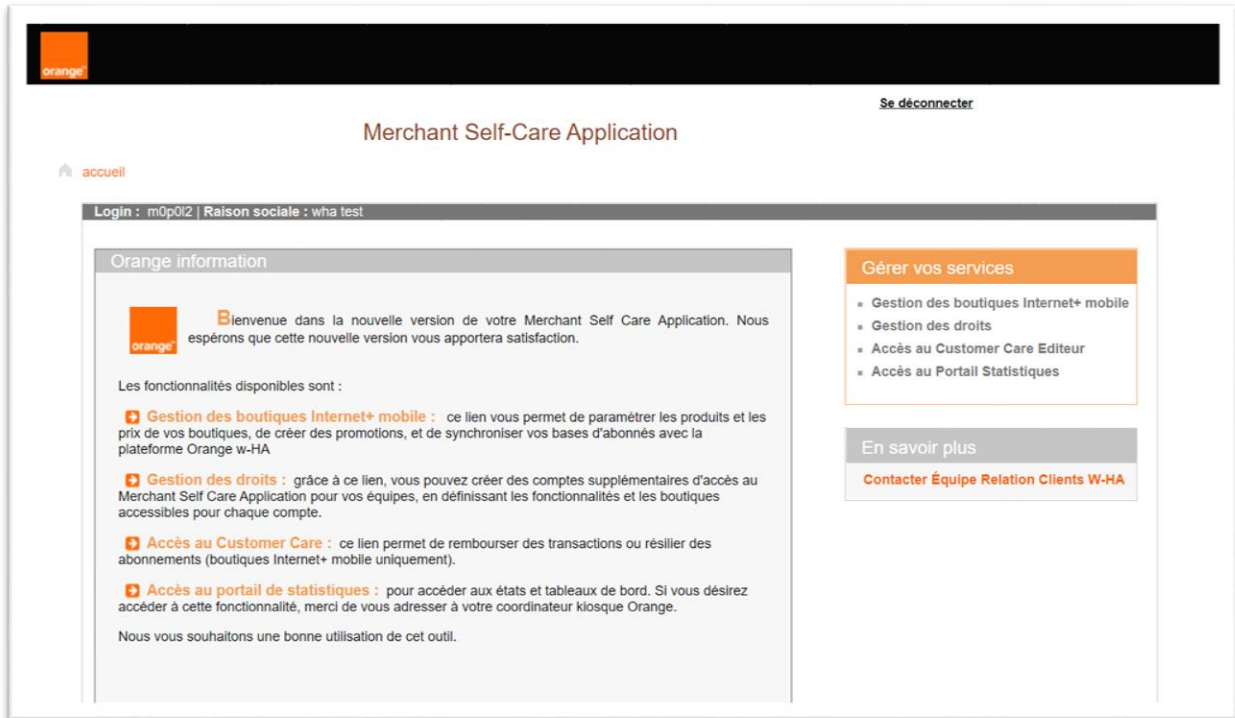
orange™

Se déconnecter

Merchant Self-Care Application

accueil

Login : m0p0l2 | Raison sociale : wha test

Orange information

orange™

Bienvenue dans la nouvelle version de votre Merchant Self Care Application. Nous espérons que cette nouvelle version vous apportera satisfaction.

Les fonctionnalités disponibles sont :

Gestion des boutiques Internet+ mobile : ce lien vous permet de paramétrer les produits et les prix de vos boutiques, de créer des promotions, et de synchroniser vos bases d'abonnés avec la plateforme Orange w-HA

Gestion des droits : grâce à ce lien, vous pouvez créer des comptes supplémentaires d'accès au Merchant Self Care Application pour vos équipes, en définissant les fonctionnalités et les boutiques accessibles pour chaque compte.

Accès au Customer Care : ce lien permet de rembourser des transactions ou résilier des abonnements (boutiques Internet+ mobile uniquement).

Accès au portail de statistiques : pour accéder aux états et tableaux de bord. Si vous désirez accéder à cette fonctionnalité, merci de vous adresser à votre coordinateur kiosque Orange.

Nous vous souhaitons une bonne utilisation de cet outil.

Gérer vos services

Gestion des boutiques Internet+ mobile
Gestion des droits
Accès au Customer Care Editeur
Accès au Portail Statistiques

En savoir plus

Contacter Équipe Relation Clients W-HA